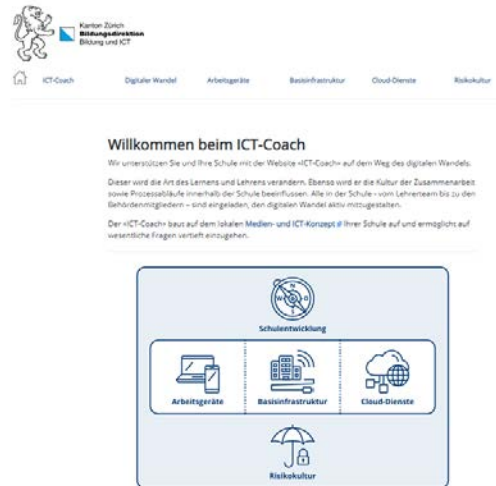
Kanton Zürich
Bildungsdirektion
Bildung und ICT

ICT-Coach Digitaler Wandel Arbeitsgeräte Basisinfrastruktur Cloud-Dienste Risikokultur

Willkommen beim ICT-Coach

Wir unterstützen Sie und Ihre Schule mit der Website «ICT-Coach» auf dem Weg des digitalen Wandels.

Dieser wird die Art des Lernens und Lehrens verändern. Ebenso wird er die Kultur der Zusammenarbeit sowie Prozessabläufe innerhalb der Schule beeinflussen. Alle in der Schule – vom Lehrerteam bis zu den Behördenmitgliedern – sind eingeladen, den digitalen Wandel aktiv mitzugestalten.

Der «ICT-Coach» baut auf dem lokalen Medien- und ICT-Konzept Ihrer Schule auf und ermöglicht auf wesentliche Fragen vertieft einzugehen.

Schulentwicklung

Arbeitsgeräte

Basisinfrastruktur

Cloud-Dienste

Risikokultur